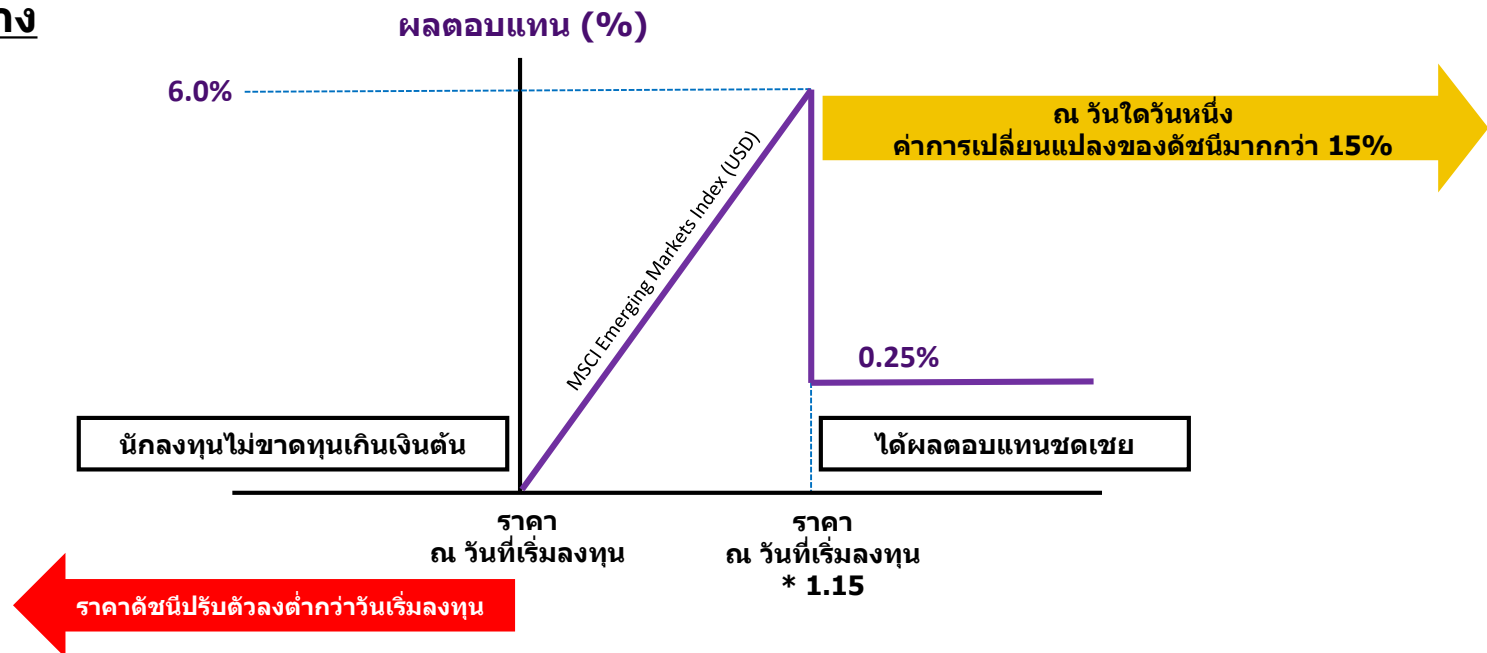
าง

ผลตอบแทน (%)

6.0%

ณ วันใดวันหนึ่ง
ค่าการเปลี่ยนแปลงของดัชนีมากกว่า 15%

MSCI Emerging Markets Index (USD)

0.25%

นักลงทุนไม่ขาดทุนเกินเงินต้น

ได้ผลตอบแทนชดเชย

ราคา
ณ วันที่เริ่มลงทุน

ราคา
ณ วันที่เริ่มลงทุน
* 1.15

ราคาดัชนีปรับตัวลงต่ำกว่าวันเริ่มลงทุน